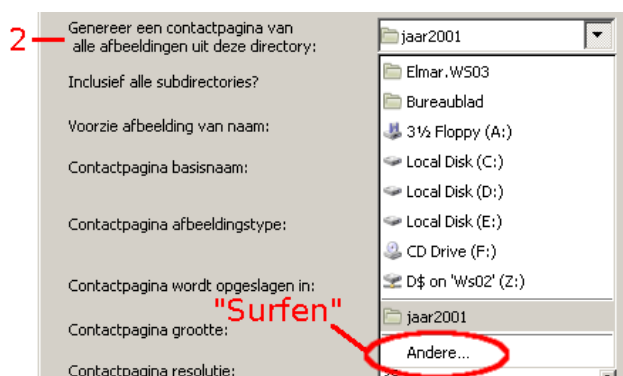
2

Genereer een contactpagina van alle afbeeldingen uit deze directory:

jaar2001

Inclusief alle subdirectories?

Voorzie afbeelding van naam:

Contactpagina basisnaam:

Contactpagina afbeeldingstype:

Contactpagina wordt opgeslagen in:

Contactpagina grootte:

Contactpagina resolutie:

Elmar.WS03
Bureaublad
3½ Floppy (A:)
Local Disk (C:)
Local Disk (D:)
Local Disk (E:)
CD Drive (F:)
D$ on 'Ws02' (Z:)
jaar2001
Andere...

"Surfen"